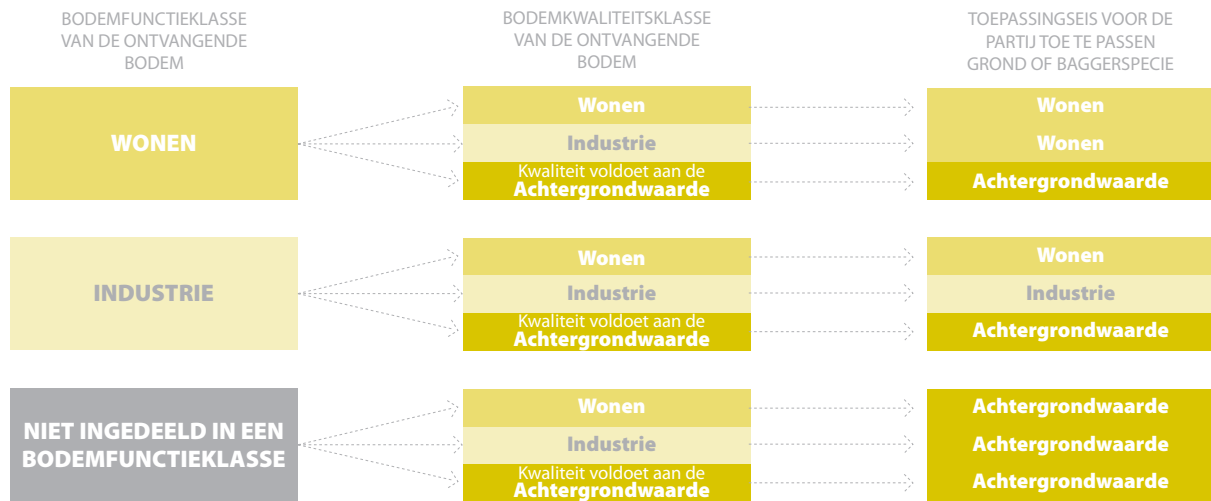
BODEMFUNCTIEKLASSE VAN DE ONTVANGENDE BODEM

BODEMKWALITEITSKLASSE VAN DE ONTVANGENDE BODEM

TOEPASSINGSEIS VOOR DE PARTIJ TOE TE PASSEN GROND OF BAGGERSPECIE

WONEN

Wonen

Industrie

Kwaliteit voldoet aan de Achtergrondwaarde

Wonen

Wonen

Achtergrondwaarde

INDUSTRIE

Wonen

Industrie

Kwaliteit voldoet aan de Achtergrondwaarde

Wonen

Industrie

Achtergrondwaarde

NIET INGEDEELD IN EEN BODEMFUNCTIEKLASSE

Wonen

Industrie

Kwaliteit voldoet aan de Achtergrondwaarde

Achtergrondwaarde

Achtergrondwaarde

Achtergrondwaarde